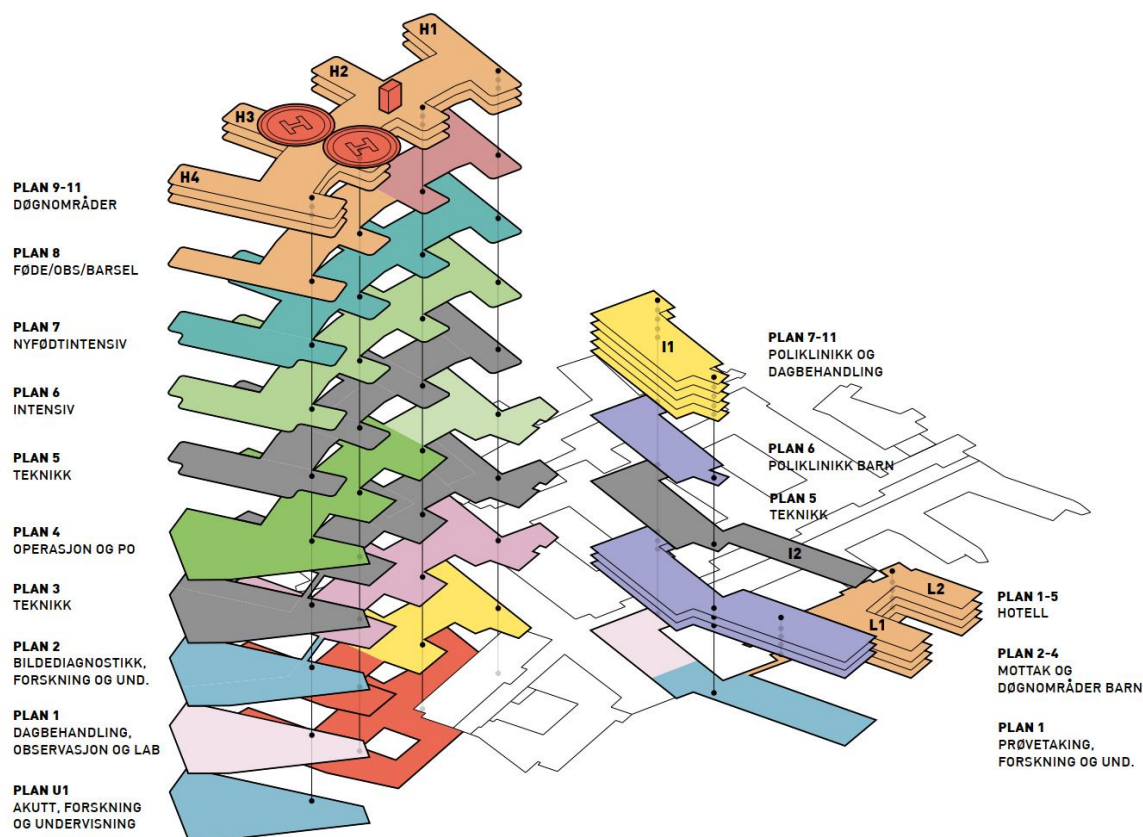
H1
H2
H3
H4

PLAN 9-11
DØGNOMRÅDER

PLAN 8
FØDE/OBS/BARSEL

PLAN 7
NYFØDTINTENSIV

PLAN 6
INTENSIV

PLAN 5
TEKNIKK

PLAN 4
OPERASJON OG PO

PLAN 3
TEKNIKK

PLAN 2
BILDEDIAGNOSTIKK, FORSKNING OG UND.

PLAN 1
DAGBEHANDLING, OBSERVASJON OG LAB

PLAN U1
AKUTT, FORSKNING OG UNDERVISNING

I1

PLAN 7-11
POLIKLINIKK OG DAGBEHANDLING

PLAN 6
POLIKLINIKK BARN

PLAN 5
TEKNIKK

I2

L2
L1

PLAN 1-5
HOTELL

PLAN 2-4
MOTTAK OG DØGNOMRÅDER BARN

PLAN 1
PRØVETAKING, FORSKNING OG UND.